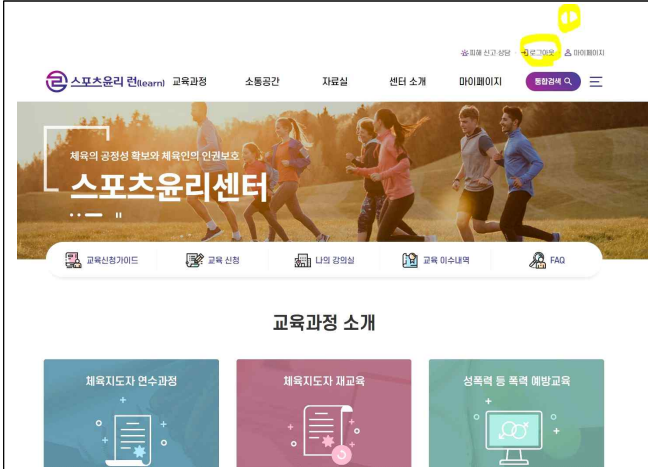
피해 신고·상담 로그아웃 마이페이지

스포츠윤리 런(learn) 교육과정 소통공간 자료실 센터 소개 마이페이지 통합검색

체육의 공정성 확보와 체육인의 인권보호

스포츠윤리센터

교육신청가이드 교육 신청 나의 강의실 교육 이수내역 FAQ

교육과정 소개

체육지도자 연수과정

체육지도자 재교육

성폭력 등 폭력 예방교육